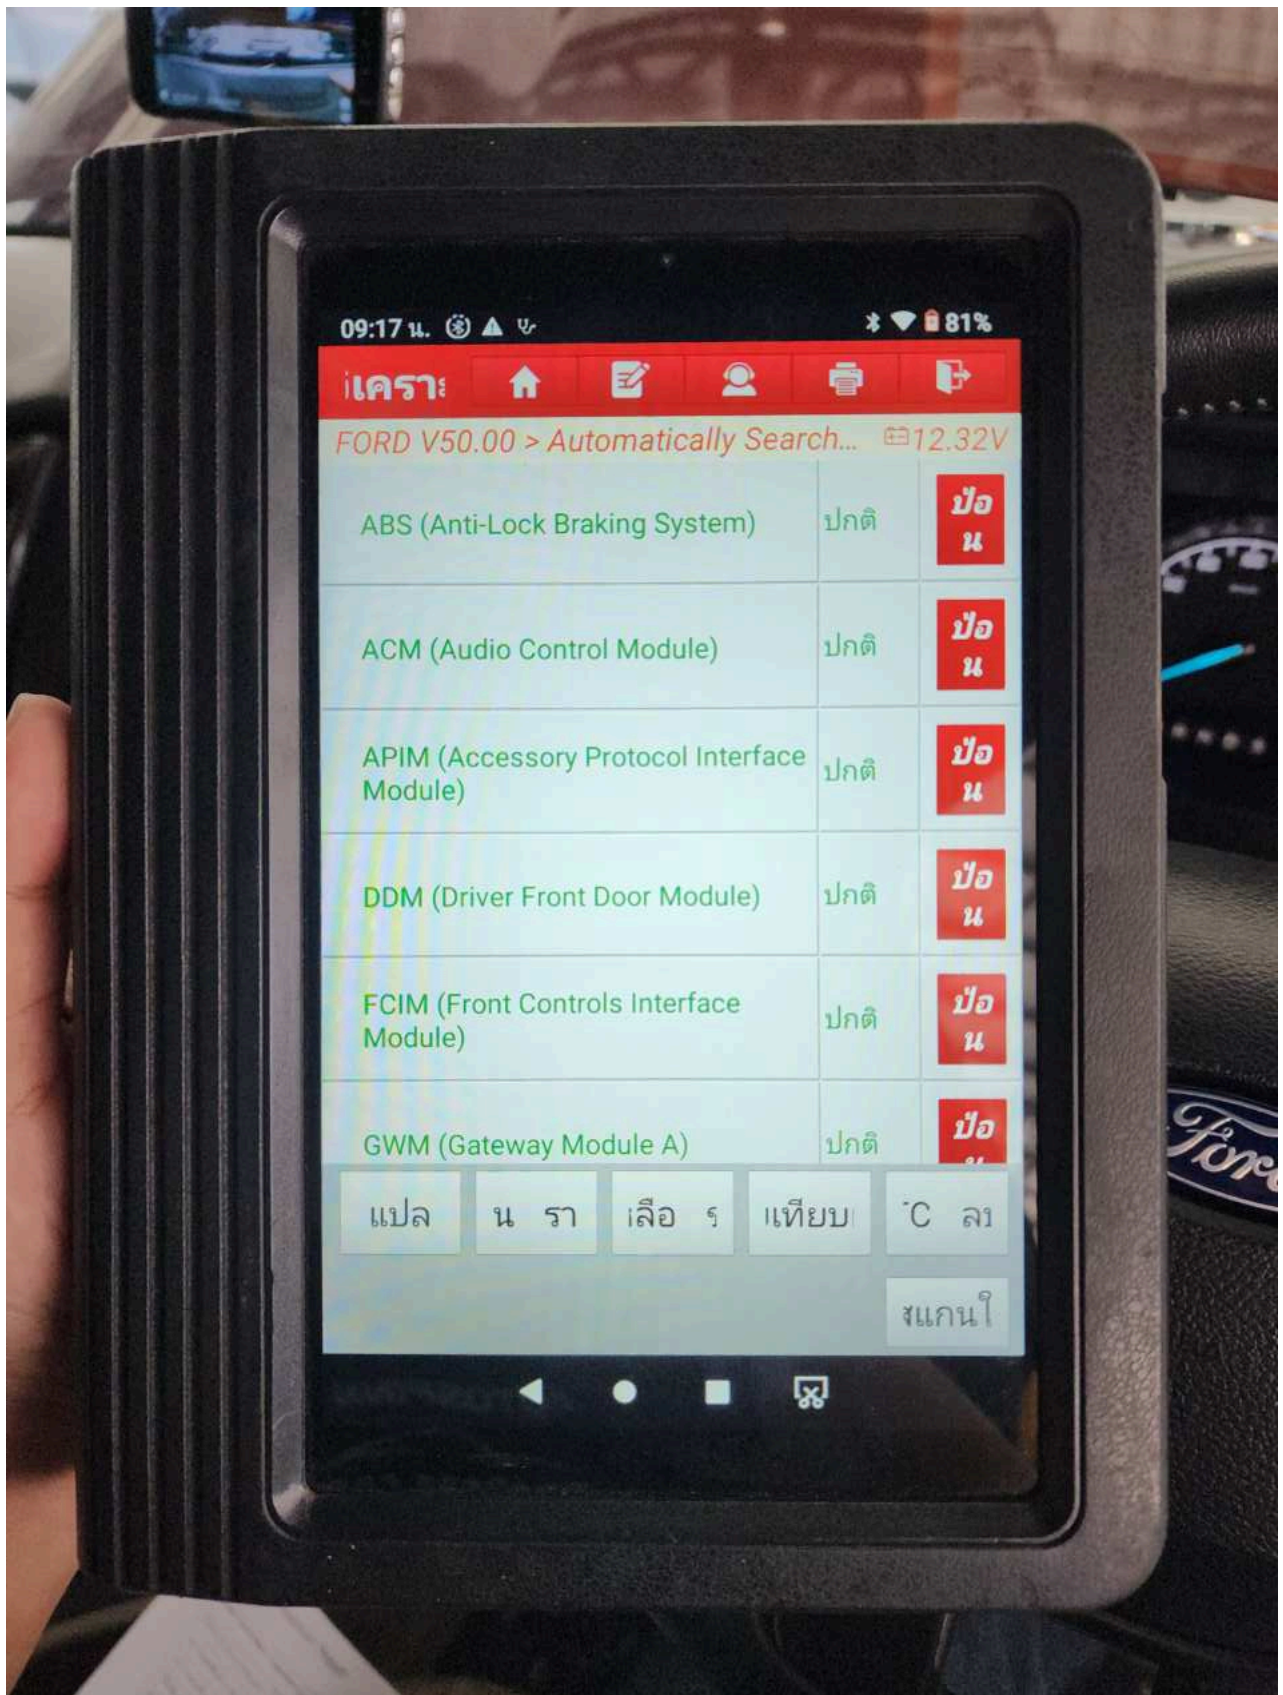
09:17 น.

81%

เคราะ

FORD V50.00 > Automatically Search... 12.32V

| | | |
|---|---|---|
| ABS (Anti-Lock Braking System) | ปกติ | ป้อน |
| ACM (Audio Control Module) | ปกติ | ป้อน |
| APIM (Accessory Protocol Interface Module) | ปกติ | ป้อน |
| DDM (Driver Front Door Module) | ปกติ | ป้อน |
| FCIM (Front Controls Interface Module) | ปกติ | ป้อน |
| GWM (Gateway Module A) | ปกติ | ป้อ |

แปล
น รา
เลือ ร
เทียบ
C ลบ
ขแกนใ

Ford